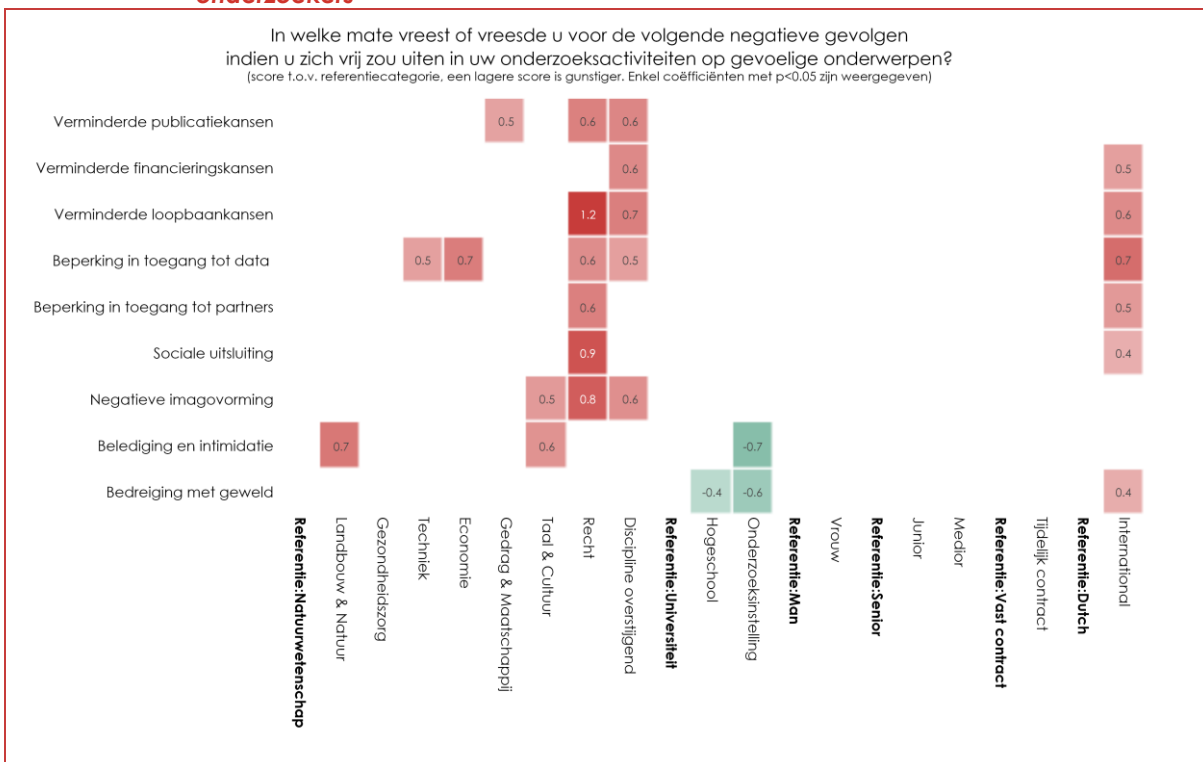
In welke mate vreest of vreesde u voor de volgende negatieve gevolgen indien u zich vrij zou uiten in uw onderzoeksactiviteiten op gevoelige onderwerpen?
(score t.o.v. referentiecategorie, een lagere score is gunstiger. Enkel coëfficiënten met p<0.05 zijn weergegeven)

| | Referentie:Natuurwetenschap | Landbouw & Natuur | Gezondheidszorg | Techniek | Economie | Gedrag & Maatschappij | Taal & Cultuur | Recht | Discipline overstijgend | Referentie:Universiteit | Hogeschool | Onderzoeksinstelling | Referentie:Man | Vrouw | Referentie:Senior | Junior | Medior | Referentie:Vast contract | Tijdelijk contract | Referentie:Dutch | International |
|---|---|---|---|---|---|---|---|---|---|---|---|---|---|---|---|---|---|---|---|---|---|
| Verminderde publicatiekansen | | | | | | 0.5 | | 0.6 | 0.6 | | | | | | | | | | | | |
| Verminderde financieringskansen | | | | | | | | | 0.6 | | | | | | | | | | | | 0.5 |
| Verminderde loopbaankansen | | | | | | | | 1.2 | 0.7 | | | | | | | | | | | | 0.6 |
| Beperking in toegang tot data | | | | 0.5 | 0.7 | | | 0.6 | 0.5 | | | | | | | | | | | | 0.7 |
| Beperking in toegang tot partners | | | | | | | | 0.6 | | | | | | | | | | | | | 0.5 |
| Sociale uitsluiting | | | | | | | | 0.9 | | | | | | | | | | | | | 0.4 |
| Negatieve imagovorming | | | | | | | 0.5 | 0.8 | 0.6 | | | | | | | | | | | | |
| Belediging en intimidatie | | 0.7 | | | | | 0.6 | | | | | -0.7 | | | | | | | | | |
| Bedreiging met geweld | | | | | | | | | | | -0.4 | -0.6 | | | | | | | | | 0.4 |